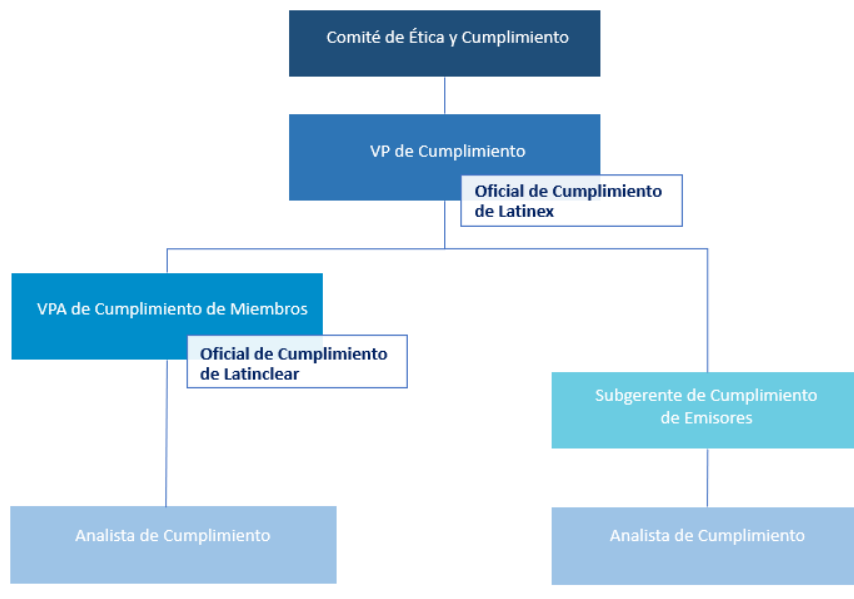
Comité de Ética y Cumplimiento

VP de Cumplimiento

Oficial de Cumplimiento de Latinex

VPA de Cumplimiento de Miembros

Oficial de Cumplimiento de Latinclear

Subgerente de Cumplimiento de Emisores

Analista de Cumplimiento

Analista de Cumplimiento